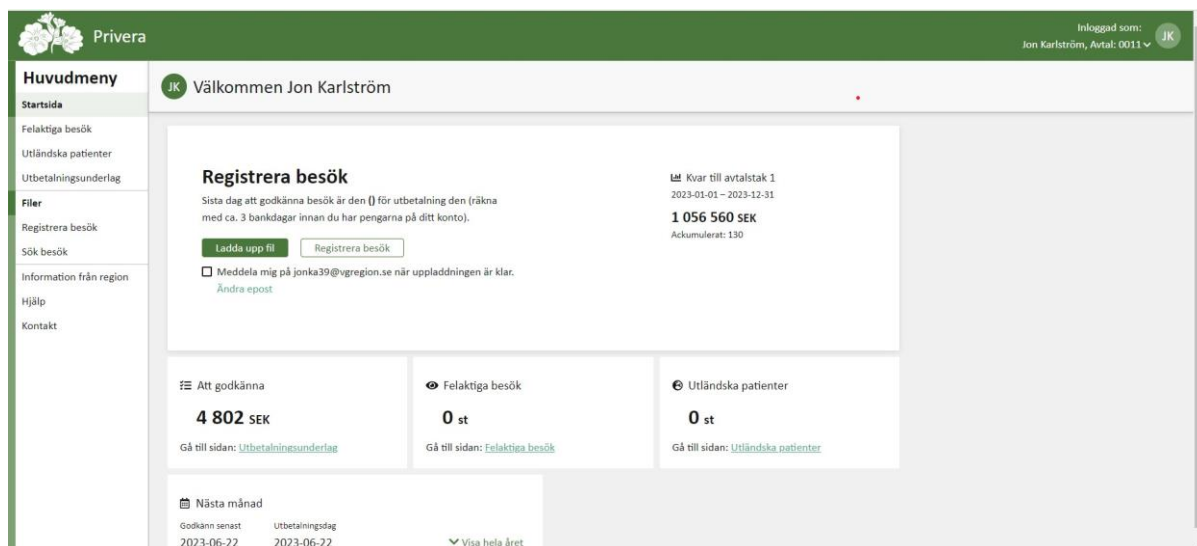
Privera

Inloggad som:
Jon Karlström, Avtal: 0011
JK

Huvudmeny
Startsida
Felaktiga besök
Utländska patienter
Utbetalningsunderlag
Filer
Registrera besök
Sök besök
Information från region
Hjälp
Kontakt

JK Välkommen Jon Karlström

Registrera besök
Sista dag att godkänna besök är den () för utbetalning den (räkna med ca. 3 bankdagar innan du har pengarna på ditt konto).

Ladda upp fil
Registrera besök

Meddela mig på jonka39@vgregion.se när uppladdningen är klar.
Ändra epost

Kvar till avtalstak 1
2023-01-01 – 2023-12-31
1 056 560 SEK
Ackumulerat: 130

Att godkänna
4 802 SEK
Gå till sidan: Utbetalningsunderlag

Felaktiga besök
0 st
Gå till sidan: Felaktiga besök

Utländska patienter
0 st
Gå till sidan: Utländska patienter

Nästa månad
Godkänn senast
2023-06-22
Utbetalningsdag
2023-06-22
Visa hela året